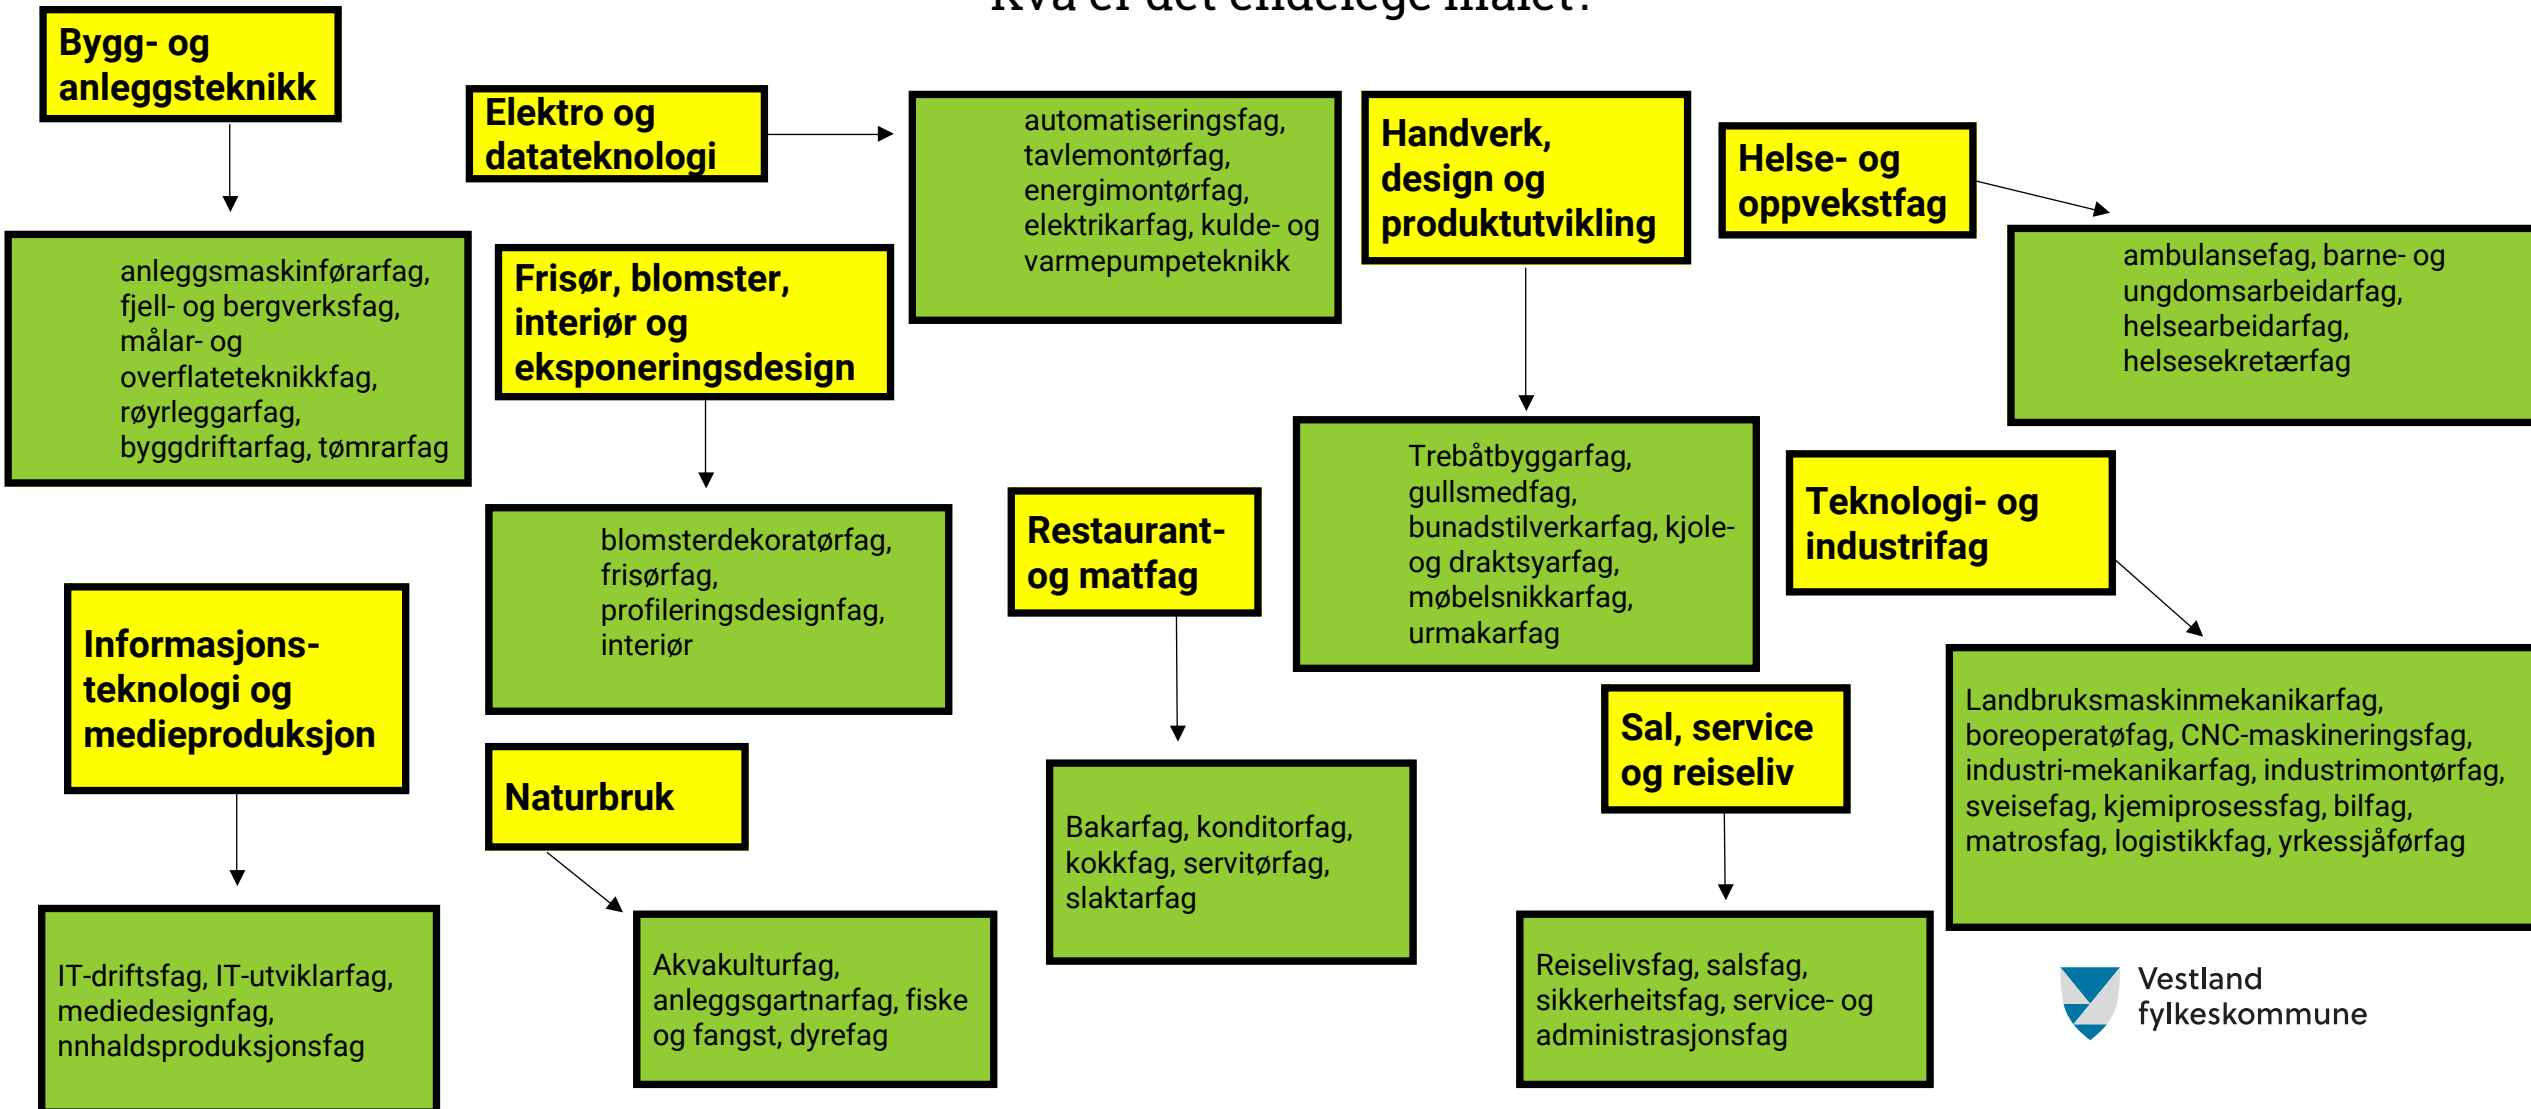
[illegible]

Bygg- og anleggsteknikk

anleggsmaskinførarfag, fjell- og bergverksfag, målar- og overflateteknikkfag, røyrleggarfag, byggdriftarfag, tømrarfag

Elektro og datateknologi

automatiseringsfag, tavlemontørfag, energimontørfag, elektrikarfag, kulde- og varmepumpeteknikk

Frisør, blomster, interiør og eksponeringsdesign

blomsterdekoratørfag, frisørfag, profileringsdesignfag, interiør

Handverk, design og produktutvikling

Trebåtbyggarfag, gullsmedfag, bunadstilverkarfag, kjole- og draktsyarfag, møbelsnikkarfag, urmakarfag

Helse- og oppvekstfag

ambulansefag, barne- og ungdomsarbeidarfag, helsearbeidarfag, helsesekretærfag

Informasjons-teknologi og medieproduksjon

IT-driftsfag, IT-utviklarfag, mediedesignfag, nnhaldsproduksjonsfag

Naturbruk

Akvakulturfag, anleggsgartnarfag, fiske og fangst, dyrefag

Restaurant- og matfag

Bakarfag, konditorfag, kokkfag, servitørfag, slaktarfag

Sal, service og reiseliv

Reiselivsfag, salsfag, sikkerheitsfag, service- og administrasjonsfag

Teknologi- og industrifag

Landbruksmaskinmekanikarfag, boreoperatøfag, CNC-maskineringsfag, industri-mekanikarfag, industrimontørfag, sveisefag, kjemiprosessfag, bilfag, matrosfag, logistikkfag, yrkessjåførfag

Vestland fylkeskommune